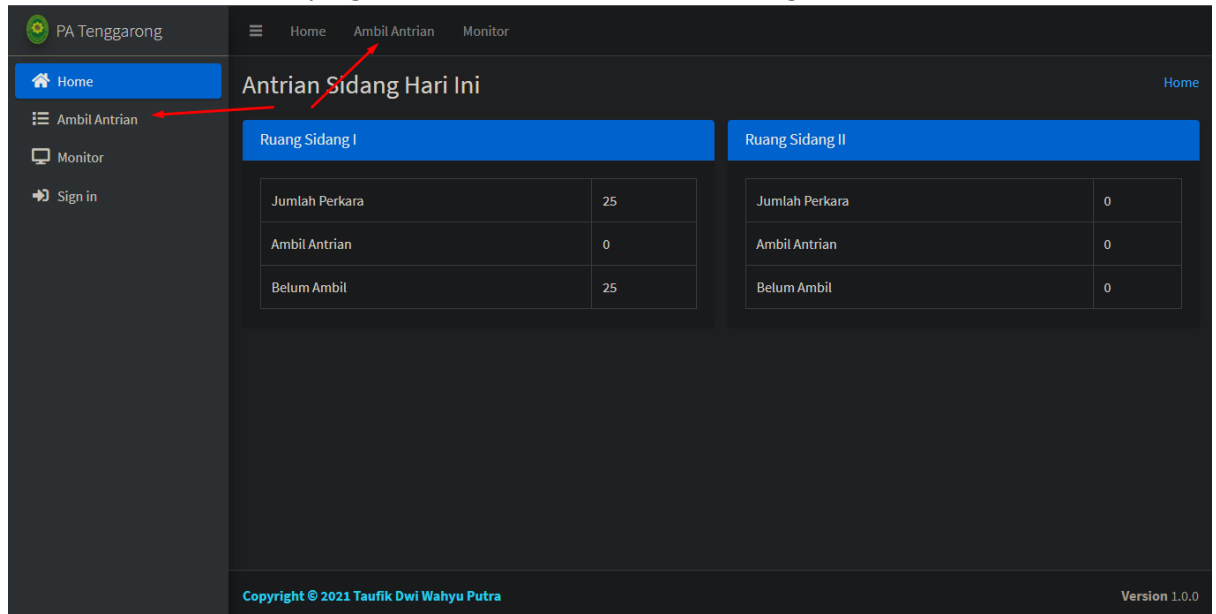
PA Tenggarong

Home
Ambil Antrian
Monitor
Sign in

Home Ambil Antrian Monitor

Antrian Sidang Hari Ini

Home

Ruang Sidang I

| Jumlah Perkara | 25 |
|---|---|
| Ambil Antrian | 0 |
| Belum Ambil | 25 |

Ruang Sidang II

| Jumlah Perkara | 0 |
|---|---|
| Ambil Antrian | 0 |
| Belum Ambil | 0 |

Copyright © 2021 Taufik Dwi Wahyu Putra

Version 1.0.0